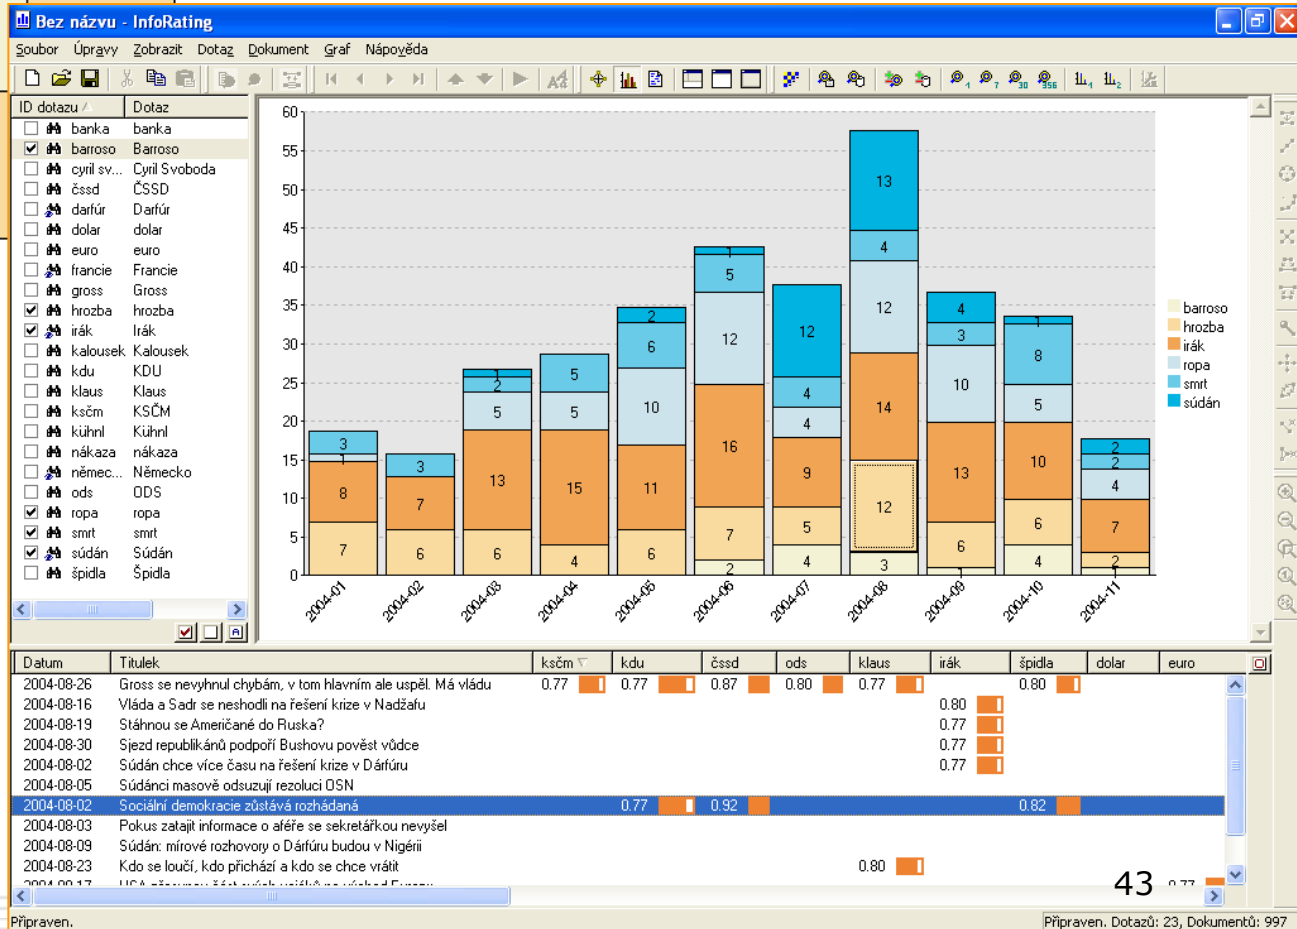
Bez názvu - InfoRating

Soubor Úpravy Zobrazit Dotaz Dokument Graf Nápověda

| ID dotazu | Dotaz |
|---|---|
| banka | banka |
| barroso | Barroso |
| cyril sv... | Cyril Svoboda |
| čssd | ČSSD |
| darfúr | Darfúr |
| dolar | dolar |
| euro | euro |
| francie | Francie |
| gross | Gross |
| hrozba | hrozba |
| irák | Irák |
| kalousek | Kalousek |
| kdu | KDU |
| klaus | Klaus |
| kščm | KSČM |
| kühnl | Kühnl |
| nákaza | nákaza |
| němec... | Německo |
| ods | ODS |
| ropa | ropa |
| smrt | smrt |
| súdán | Súdán |
| špidla | Špidla |

60 55 50 45 40 35 30 25 20 15 10 5 0

3 1 8 7 | 3 7 6 | 1 2 5 13 6 | 5 5 15 4 | 2 6 10 11 6 | 1 5 12 16 7 2 | 12 4 4 9 5 4 | 13 4 12 14 12 3 | 4 3 10 13 6 1 | 1 8 5 10 6 4 | 2 2 4 7 2 1

2004-01 2004-02 2004-03 2004-04 2004-05 2004-06 2004-07 2004-08 2004-09 2004-10 2004-11

barroso
hrozba
irák
ropa
smrt
súdán

| Datum | Titulek | kščm | kdu | čssd | ods | klaus | irák | špidla | dolar | euro |
|---|---|---|---|---|---|---|---|---|---|---|
| 2004-08-26 | Gross se nevyhnul chybám, v tom hlavním ale uspěl. Má vládu | 0.77 | 0.77 | 0.87 | 0.80 | 0.77 | | 0.80 | | |
| 2004-08-16 | Vláda a Sadr se neshodli na řešení krize v Nadžafu | | | | | | 0.80 | | | |
| 2004-08-19 | Stáhnou se Američané do Ruska? | | | | | | 0.77 | | | |
| 2004-08-30 | Sjezd republikánů podpoří Bushovu povĕst vůdce | | | | | | 0.77 | | | |
| 2004-08-02 | Súdán chce více času na řešení krize v Dárfúru | | | | | | 0.77 | | | |
| 2004-08-05 | Súdánci masově odsuzují rezoluci OSN | | | | | | | | | |
| 2004-08-02 | Sociální demokracie zůstává rozhádaná | | 0.77 | 0.92 | | | | 0.82 | | |
| 2004-08-03 | Pokus zatajit informace o aféře se sekretářkou nevyšel | | | | | | | | | |
| 2004-08-09 | Súdán: mírové rozhovory o Dárfúru budou v Nigérii | | | | | | | | | |
| 2004-08-23 | Kdo se loučí, kdo přichází a kdo se chce vrátit | | | | | 0.80 | | | | |
| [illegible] | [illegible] | | | | | | | | | |

43

Připraven.
Připraven. Dotazů: 23, Dokumentů: 997